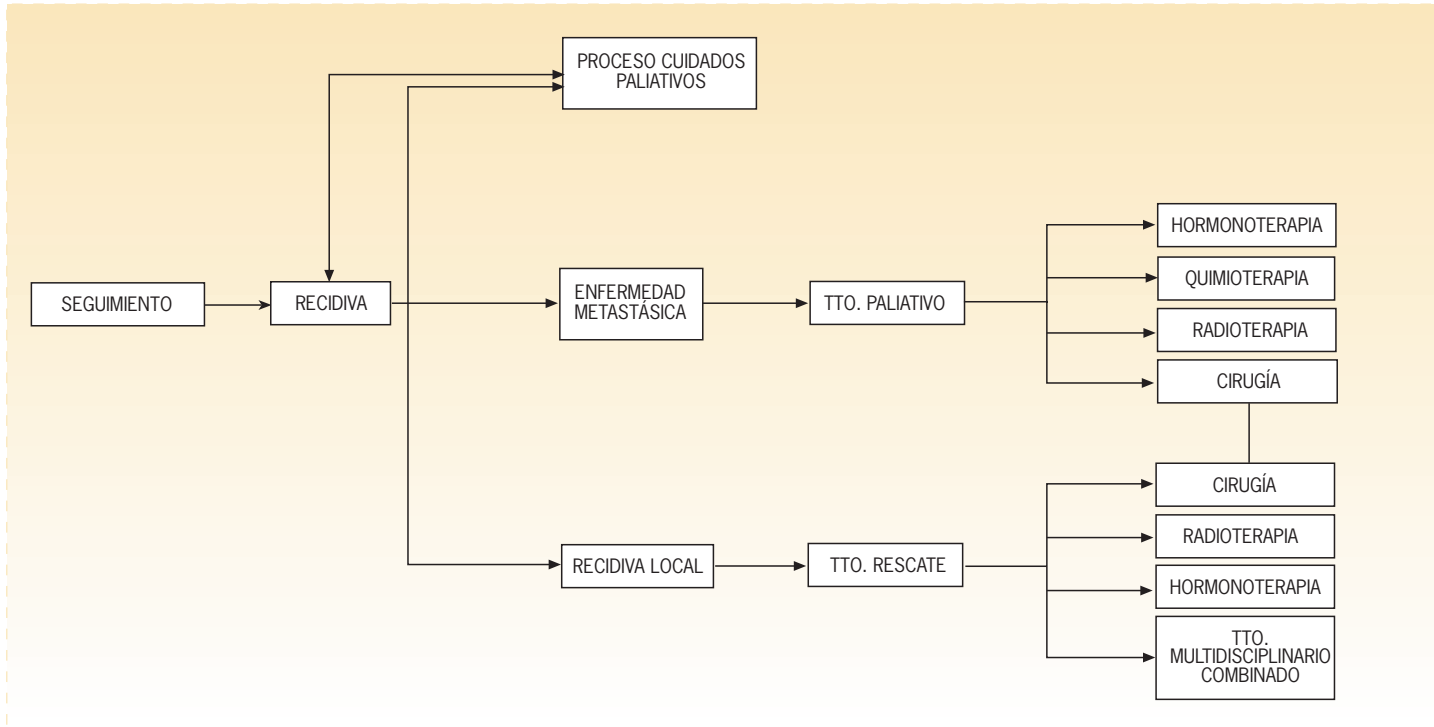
PROCESO CUIDADOS PALIATIVOS

SEGUIMIENTO

RECIDIVA

ENFERMEDAD METASTÁSICA

TTO. PALIATIVO

HORMONOTERAPIA

QUIMIOTERAPIA

RADIOTERAPIA

CIRUGÍA

RECIDIVA LOCAL

TTO. RESCATE

CIRUGÍA

RADIOTERAPIA

HORMONOTERAPIA

TTO. MULTIDISCIPLINARIO COMBINADO